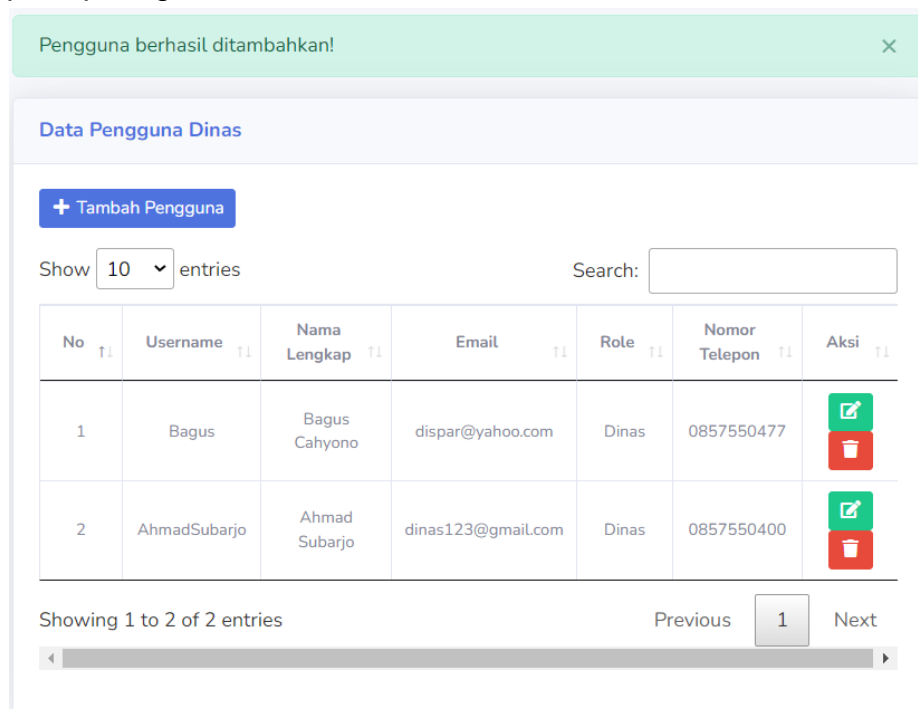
Pengguna berhasil ditambahkan! ×

Data Pengguna Dinas

+ Tambah Pengguna

Show 10 entries

Search:

| No | Username | Nama Lengkap | Email | Role | Nomor Telepon | Aksi |
|---|---|---|---|---|---|---|
| 1 | Bagus | Bagus Cahyono | dispar@yahoo.com | Dinas | 0857550477 | |
| 2 | AhmadSubarjo | Ahmad Subarjo | dinas123@gmail.com | Dinas | 0857550400 | |

Showing 1 to 2 of 2 entries

Previous 1 Next